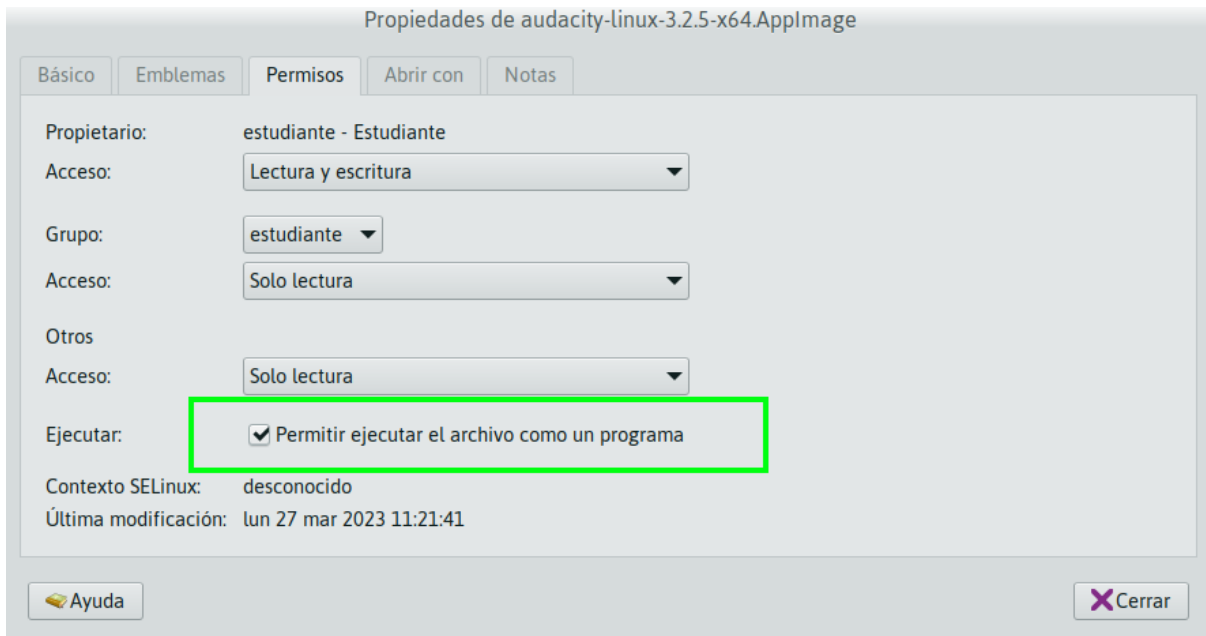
Propiedades de audacity-linux-3.2.5-x64.AppImage

Básico | Emblemas | Permisos | Abrir con | Notas

Propietario: estudiante - Estudiante
Acceso: Lectura y escritura

Grupo: estudiante
Acceso: Solo lectura

Otros
Acceso: Solo lectura

Ejecutar: Permitir ejecutar el archivo como un programa

Contexto SELinux: desconocido
Última modificación: lun 27 mar 2023 11:21:41

Ayuda
Cerrar